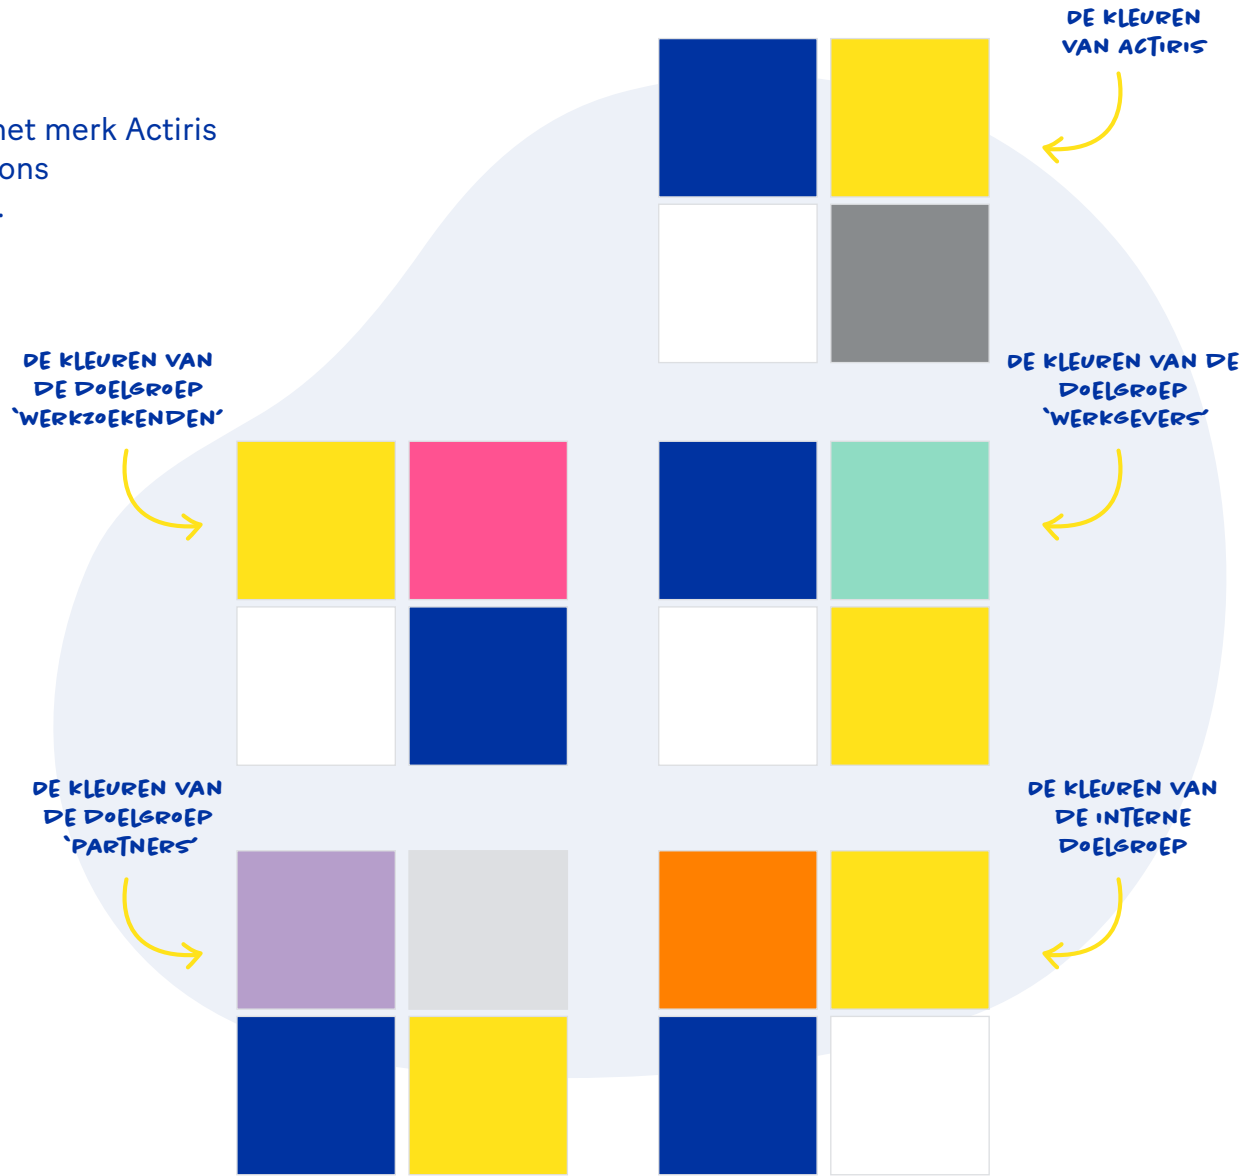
het merk Actiris
ons
.

DE KLEUREN VAN ACTIRIS

DE KLEUREN VAN DE DOELGROEP 'WERKZOEKENDEN'

DE KLEUREN VAN DE DOELGROEP 'WERKGEVERS'

DE KLEUREN VAN DE DOELGROEP 'PARTNERS'

DE KLEUREN VAN DE INTERNE DOELGROEP